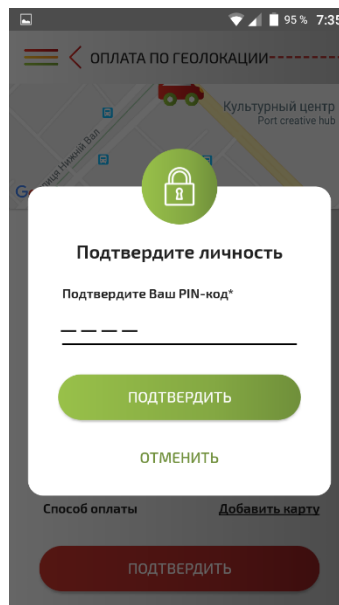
95 % 7:35

ОПЛАТА ПО ГЕОЛОКАЦИИ

Культурный центр
Port creative hub

улица Нижний Вал

G

Подтвердите личность

Подтвердите Ваш PIN-код*

_ _ _ _

ПОДТВЕРДИТЬ

ОТМЕНИТЬ

Способ оплаты

Добавить карту

ПОДТВЕРДИТЬ